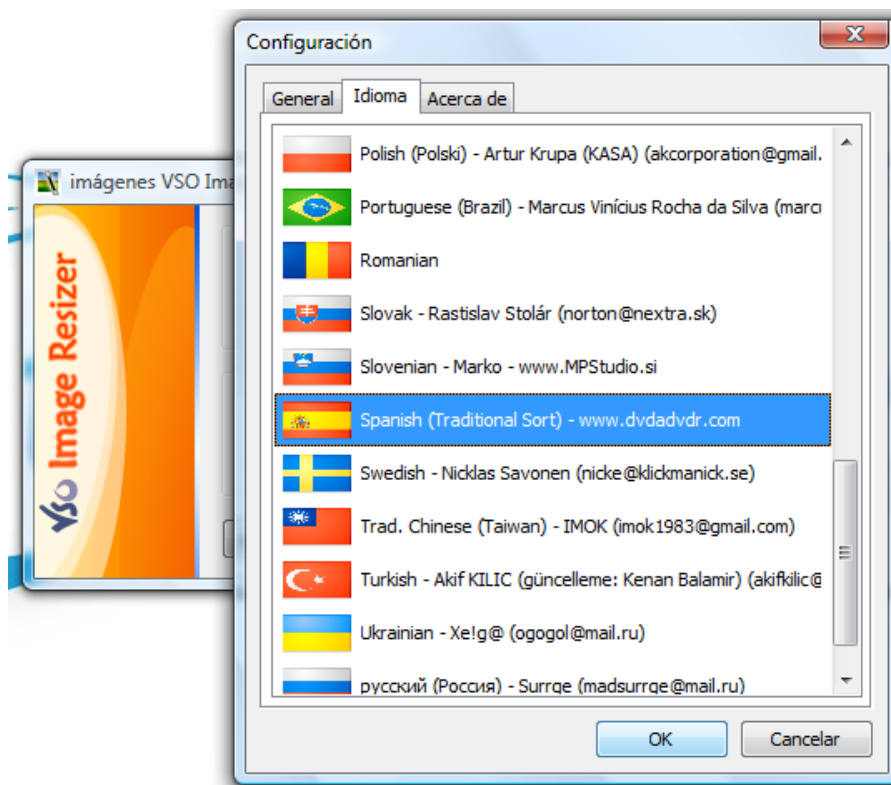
imágenes VSO Ima

VSO Image Resizer

Configuración

General
Idioma
Acerca de

Polish (Polski) - Artur Krupa (KASA) (akcorporation@gmail.

Portuguese (Brazil) - Marcus Vinícius Rocha da Silva (marc

Romanian

Slovak - Rastislav Stolár (norton@nextra.sk)

Slovenian - Marko - www.MPStudio.si

Spanish (Traditional Sort) - www.dvdadvdr.com

Swedish - Nicklas Savonen (nicke@klickmanick.se)

Trad. Chinese (Taiwan) - IMOK (imok1983@gmail.com)

Turkish - Akif KILIC (güncelleme: Kenan Balamir) (akifkilic@

Ukrainian - Xe!g@ (ogogol@mail.ru)

русский (Россия) - Surrge (madsurrge@mail.ru)

OK
Cancelar